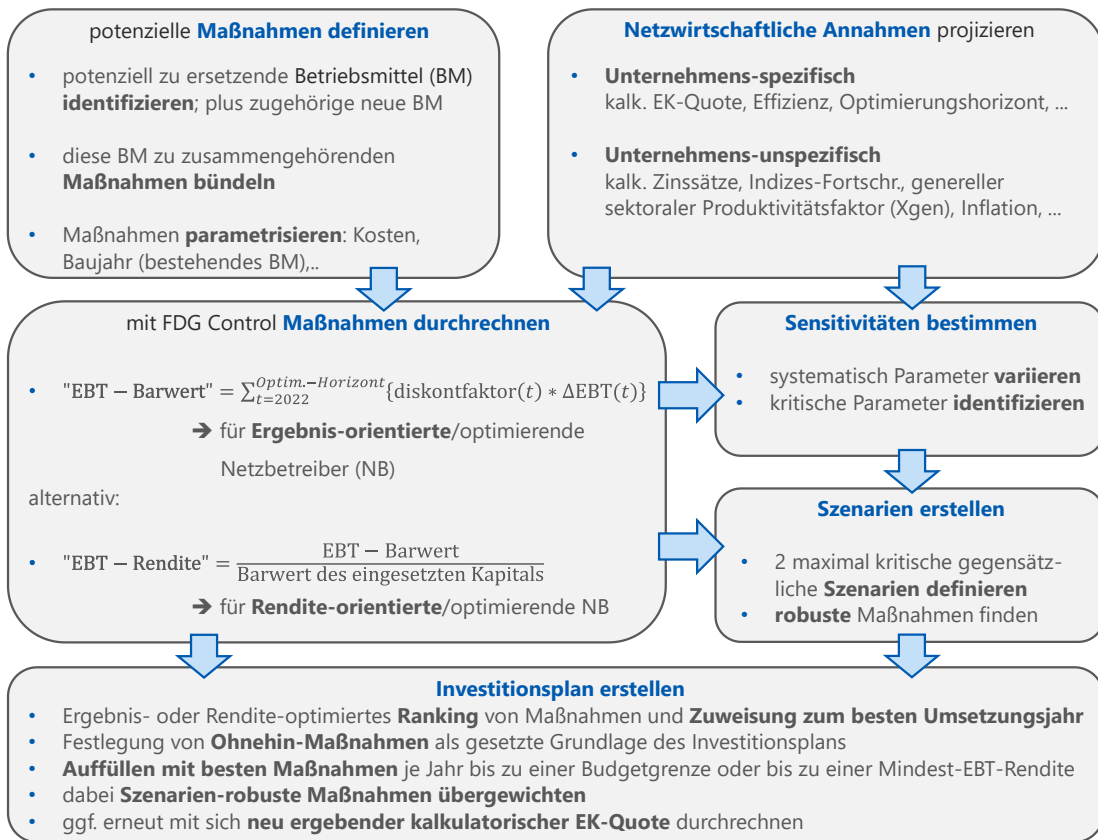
potenzielle **Maßnahmen definieren**

- potenziell zu ersetzende Betriebsmittel (BM) **identifizieren**; plus zugehörige neue BM
- diese BM zu zusammengehörenden **Maßnahmen bündeln**
- Maßnahmen **parametrisieren**: Kosten, Baujahr (bestehendes BM),..

**Netzwirtschaftliche Annahmen** projizieren

- **Unternehmens-spezifisch** kalk. EK-Quote, Effizienz, Optimierungshorizont, ...
- **Unternehmens-unspezifisch** kalk. Zinssätze, Indizes-Fortschr., genereller sektoraler Produktivitätsfaktor (Xgen), Inflation, ...

mit FDG Control **Maßnahmen durchrechnen**

- $\text{"EBT − Barwert"} = \sum_{t=2022}^{Optim.-Horizont} \{\text{diskontfaktor}(t) * \Delta\text{EBT}(t)\}$

➔ für **Ergebnis-orientierte**/optimierende Netzbetreiber (NB)

alternativ:

- $\text{"EBT − Rendite"} = \frac{\text{EBT − Barwert}}{\text{Barwert des eingesetzten Kapitals}}$

➔ für **Rendite-orientierte**/optimierende NB

**Sensitivitäten bestimmen**

- systematisch Parameter **variieren**
- kritische Parameter **identifizieren**

**Szenarien erstellen**

- 2 maximal kritische gegensätzliche **Szenarien definieren**
- **robuste** Maßnahmen finden

**Investitionsplan erstellen**

- Ergebnis- oder Rendite-optimiertes **Ranking** von Maßnahmen und **Zuweisung zum besten Umsetzungsjahr**
- Festlegung von **Ohnehin-Maßnahmen** als gesetzte Grundlage des Investitionsplans
- **Auffüllen mit besten Maßnahmen** je Jahr bis zu einer Budgetgrenze oder bis zu einer Mindest-EBT-Rendite
- dabei **Szenarien-robuste Maßnahmen übergewichten**
- ggf. erneut mit sich **neu ergebender kalkulatorischer EK-Quote** durchrechnen